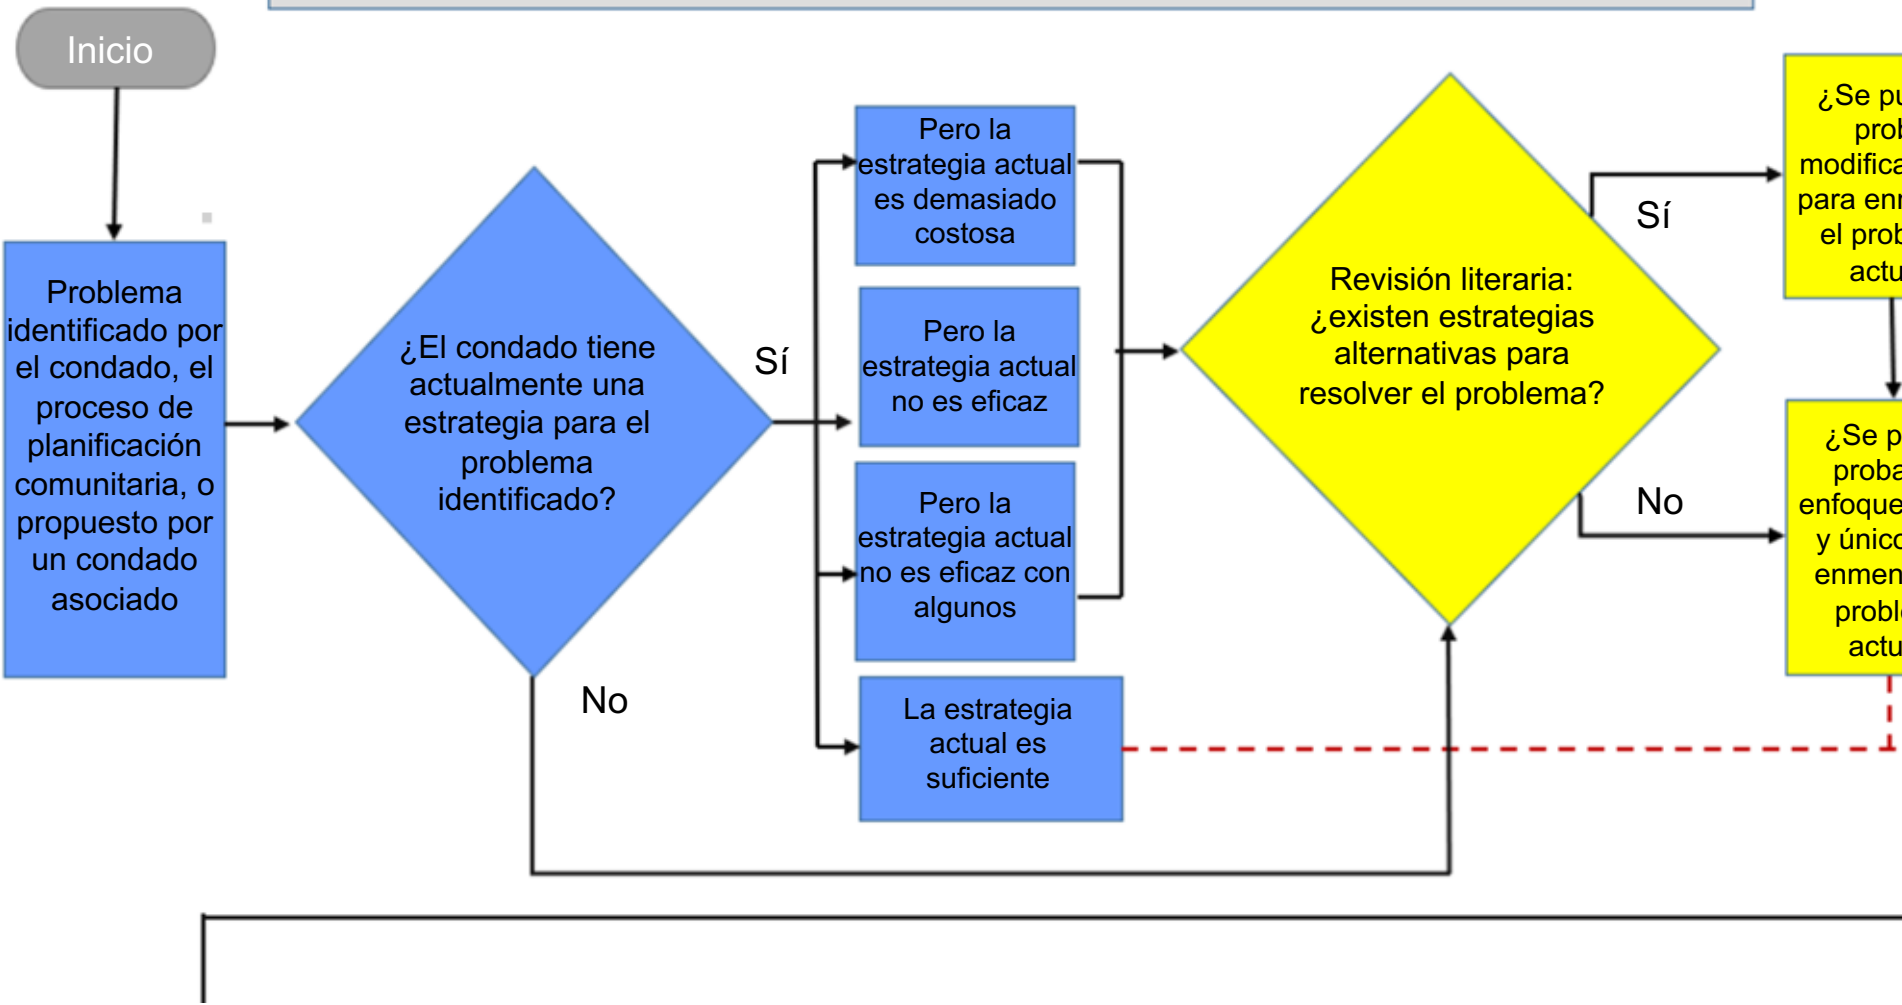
Inicio

Problema identificado por el condado, el proceso de planificación comunitaria, o propuesto por un condado asociado

¿El condado tiene actualmente una estrategia para el problema identificado?

Sí

No

Pero la estrategia actual es demasiado costosa

Pero la estrategia actual no es eficaz

Pero la estrategia actual no es eficaz con algunos

La estrategia actual es suficiente

Revisión literaria: ¿existen estrategias alternativas para resolver el problema?

Sí

No

¿Se pu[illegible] prob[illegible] modifica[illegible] para enr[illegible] el prob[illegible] actu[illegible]

¿Se p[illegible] proba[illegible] enfoque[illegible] y único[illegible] enmen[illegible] proble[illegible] actu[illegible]